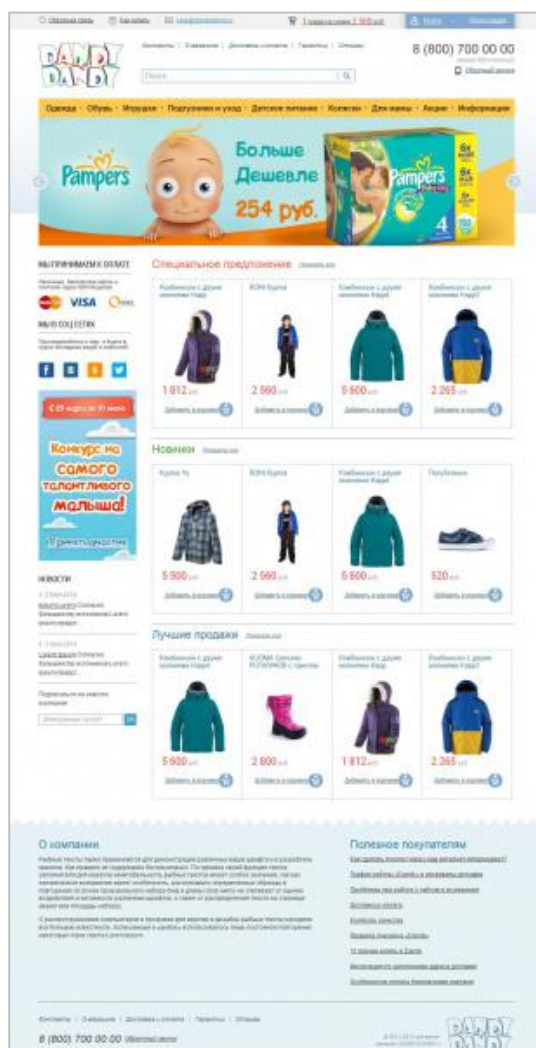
Обратная связь   Как войти   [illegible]   1 товар на сумму 2 500 руб.   Войти   Регистрация

DANDY DANDY

Контакты | О магазине | Доставка и оплата | Гарантии | Отзывы

8 (800) 700 00 00

Обратный звонок

Поиск

Одежда • Обувь • Игрушки • Подгузники и уход • Детское питание • Коляски • Для мамы • Акции • Информация

Pampers

Больше Дешевле 254 руб.

Pampers

4

МЫ ПРИНИМАЕМ К ОПЛАТЕ

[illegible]

VISA

МЫ В СОЦ СЕТЯХ

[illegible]

Конкурс на самого талантливого малыша!

НОВОСТИ

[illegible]

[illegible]

Специальное предложение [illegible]

Комбинезон с двумя молниями Kapp

ЮНА Куртка

Комбинезон с двумя молниями Kapp

Комбинезон с двумя молниями Kapp

1 612 руб

2 560 руб

5 600 руб

2 265 руб

Добавить в корзину

Добавить в корзину

Добавить в корзину

Добавить в корзину

Новинки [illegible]

Куртка Yu

ЮНА Куртка

Комбинезон с двумя молниями Kapp

Полуботинки

5 500 руб

2 560 руб

5 600 руб

520 руб

Добавить в корзину

Добавить в корзину

Добавить в корзину

Добавить в корзину

Лучшие продажи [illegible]

Комбинезон с двумя молниями Kapp

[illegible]

Комбинезон с двумя молниями Kapp

Комбинезон с двумя молниями Kapp

5 600 руб

2 600 руб

1 612 руб

2 265 руб

Добавить в корзину

Добавить в корзину

Добавить в корзину

Добавить в корзину

О компании

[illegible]

Полезное покупателям

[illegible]

Контакты | О магазине | Доставка и оплата | Гарантии | Отзывы

8 (800) 700 00 00 Обратный звонок

DANDY DANDY